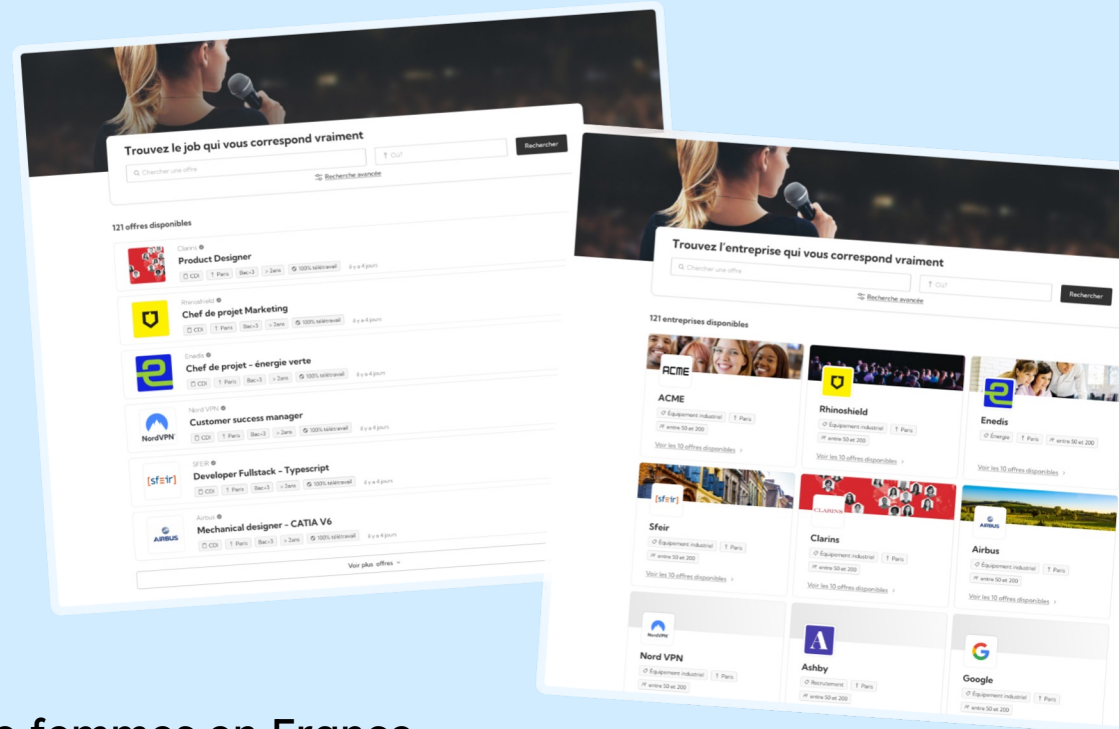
Trouvez le job qui vous correspond vraiment

Chercher une offre

Où?

Rechercher

Recherche avancée

121 offres disponibles

Clarins
Product Designer
CDI · Paris · Bac+3 · > 2ans · 100% télétravail · il y a 4 jours

Rhinoshield
Chef de projet Marketing
CDI · Paris · Bac+3 · > 2ans · 100% télétravail · il y a 4 jours

Enedis
Chef de projet - énergie verte
CDI · Paris · Bac+3 · > 2ans · 100% télétravail · il y a 4 jours

Nord VPN
Customer success manager
CDI · Paris · Bac+3 · > 2ans · 100% télétravail · il y a 4 jours

SFEIR
Developer Fullstack - Typescript
CDI · Paris · Bac+3 · > 2ans · 100% télétravail · il y a 4 jours

Airbus
Mechanical designer - CATIA V6
CDI · Paris · Bac+3 · > 2ans · 100% télétravail · il y a 4 jours

Voir plus offres

Trouvez l'entreprise qui vous correspond vraiment

Chercher une offre

Où?

Rechercher

Recherche avancée

121 entreprises disponibles

ACME
Équipement industriel · Paris
entre 50 et 200
Voir les 10 offres disponibles

Rhinoshield
Équipement industriel · Paris
entre 50 et 200
Voir les 10 offres disponibles

Enedis
Énergie · Paris · entre 50 et 200
Voir les 10 offres disponibles

Sfeir
Équipement industriel · Paris
entre 50 et 200
Voir les 10 offres disponibles

Clarins
Équipement industriel · Paris
entre 50 et 200
Voir les 10 offres disponibles

Airbus
Équipement industriel · Paris
entre 50 et 200
Voir les 10 offres disponibles

Nord VPN
Équipement industriel · Paris
entre 50 et 200

Ashby
Recrutement · Paris
entre 50 et 200

Google
Équipement industriel · Paris
entre 50 et 200

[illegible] femmes en France